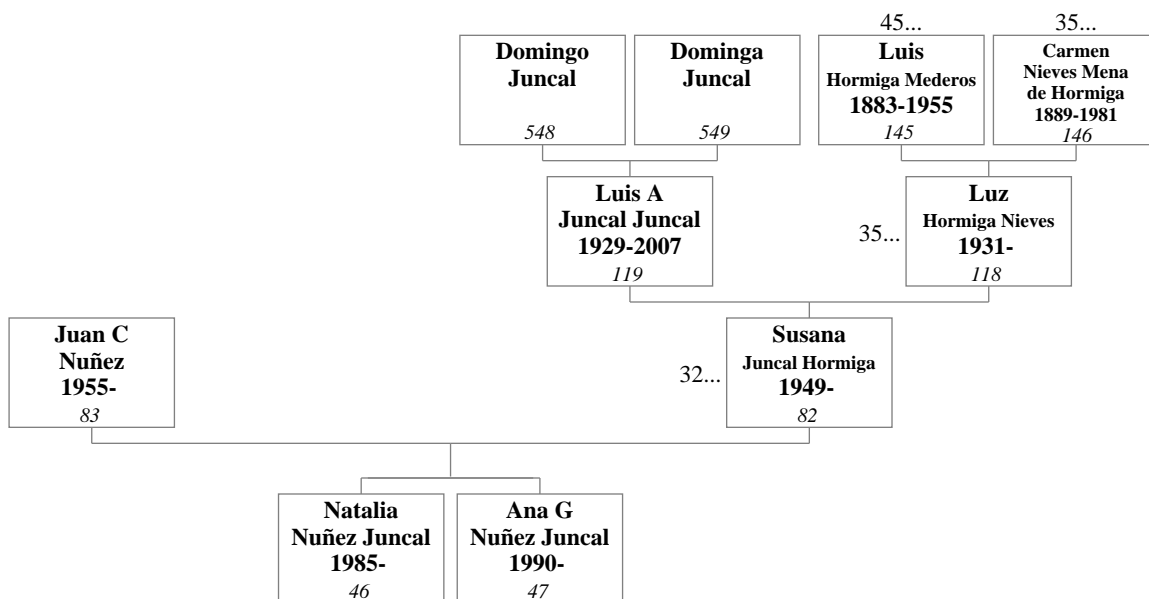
45...
35...

Domingo Juncal
548

Dominga Juncal
549

Luis Hormiga Mederos 1883-1955
145

Carmen Nieves Mena de Hormiga 1889-1981
146

Luis A Juncal Juncal 1929-2007
119

35...
Luz Hormiga Nieves 1931-
118

Juan C Nuñez 1955-
83

32...
Susana Juncal Hormiga 1949-
82

Natalia Nuñez Juncal 1985-
46

Ana G Nuñez Juncal 1990-
47